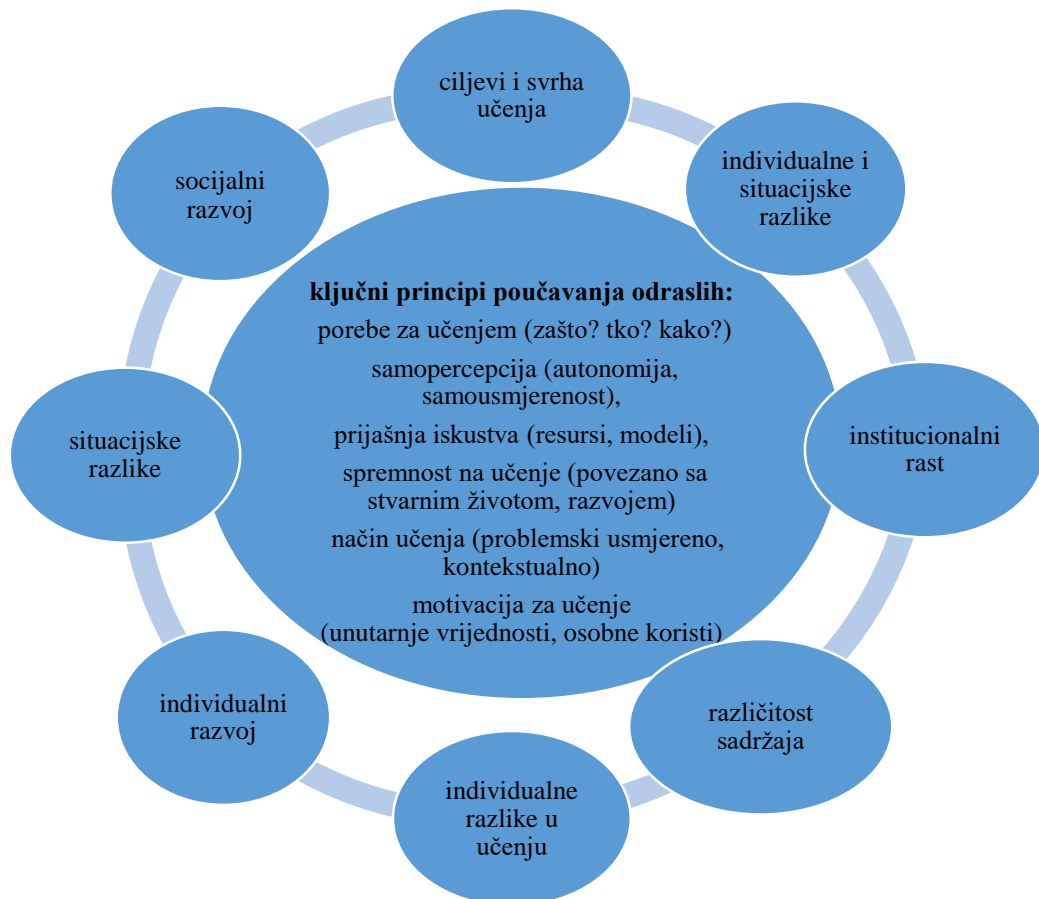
ciljevi i svrha učenja

individualne i situacijske razlike

institucionalni rast

različitost sadržaja

individualne razlike u učenju

individualni razvoj

situacijske razlike

socijalni razvoj

**ključni principi poučavanja odraslih:**
porebe za učenjem (zašto? tko? kako?)
samopercepcija (autonomija, samousmjerenost),
prijašnja iskustva (resursi, modeli),
spremnost na učenje (povezano sa stvarnim životom, razvojem)
način učenja (problemski usmjereno, kontekstualno)
motivacija za učenje (unutarnje vrijednosti, osobne koristi)